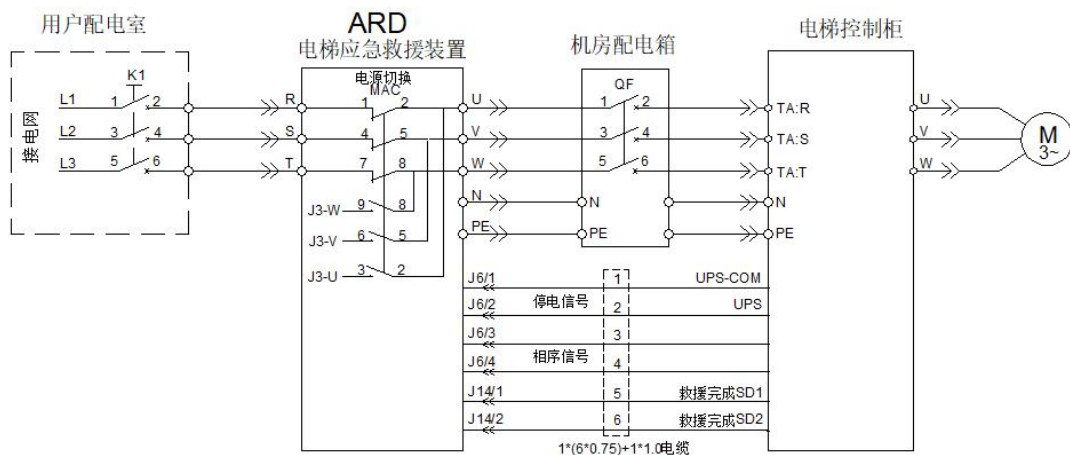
用户配电室

ARD
电梯应急救援装置

机房配电箱

电梯控制柜

K1
L1 1 2
L2 3 4
L3 5 6
接电网

R
S
T
电源切换
MAC
1 2
4 5
7 8
J3-W 9 8
J3-V 6 5
J3-U 3 2

U
V
W
N
PE

QF
1 2
3 4
5 6
N
PE

TA:R
TA:S
TA:T
N
PE

U
V
W
M
3~

J6/1
J6/2
停电信号
J6/3
J6/4
相序信号
J14/1
J14/2

1
2
3
4
5
6

UPS-COM
UPS
救援完成SD1
救援完成SD2

1*(6*0.75)+1*1.0电缆